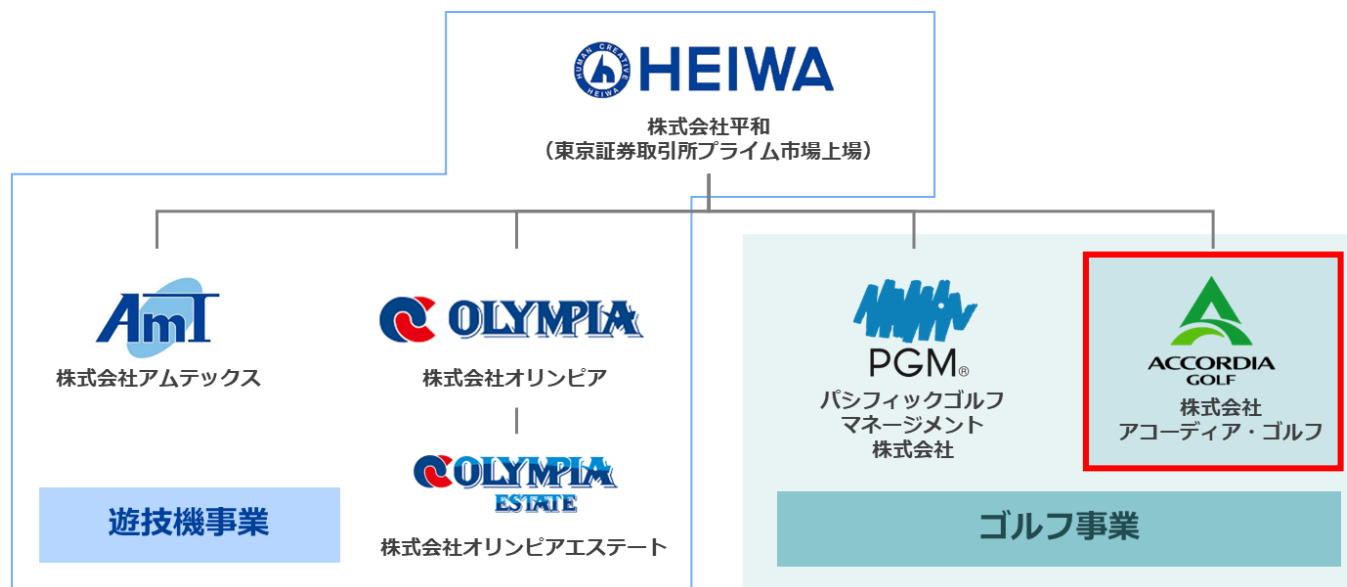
HUMAN CREATIVE HEIWA
HEIWA

株式会社平和
（東京証券取引所プライム市場上場）

AmT
株式会社アムテックス

OLYMPIA
株式会社オリンピア

OLYMPIA ESTATE
株式会社オリンピアエステート

遊技機事業

PGM®
パシフィックゴルフマネージメント株式会社

ACCORDIA GOLF
株式会社アコーディア・ゴルフ

ゴルフ事業